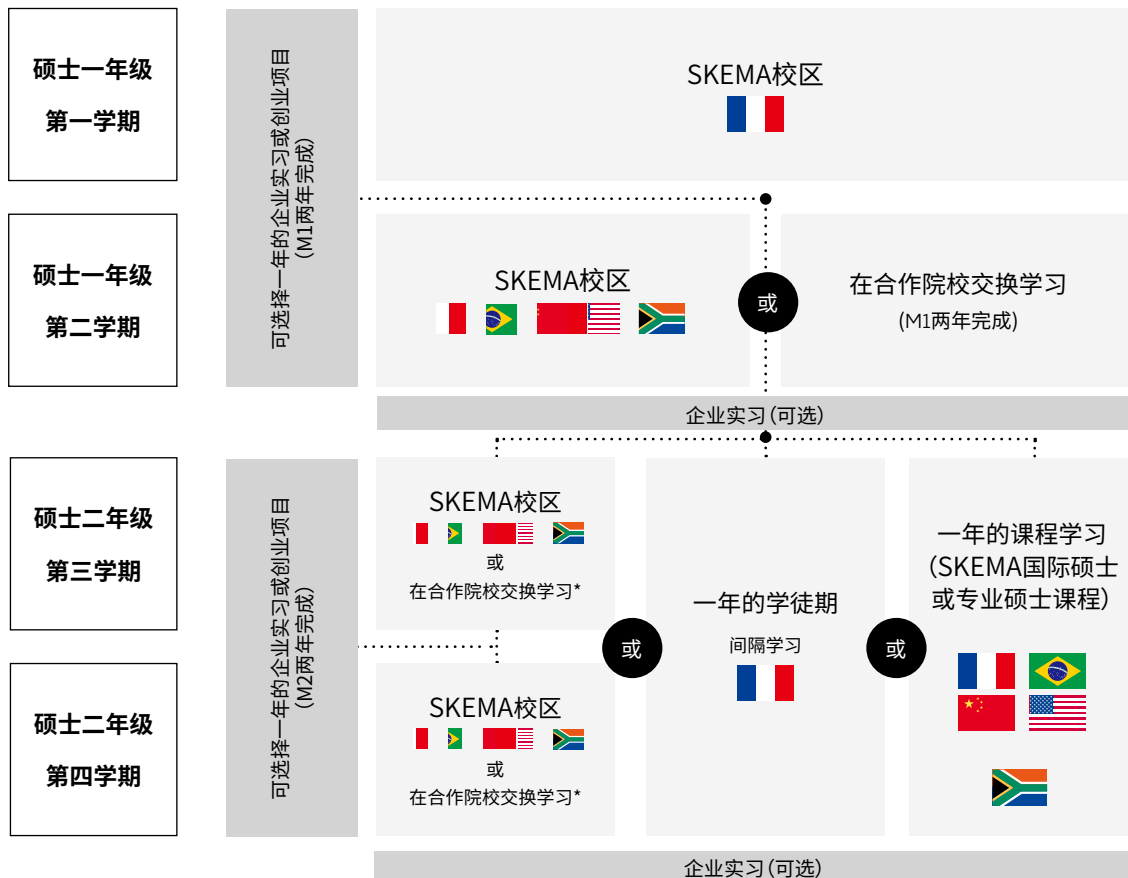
硕士一年级
第一学期

硕士一年级
第二学期

可选择一年的企业实习或创业项目
(M1两年完成)

SKEMA校区

SKEMA校区

或

在合作院校交换学习
(M1两年完成)

企业实习(可选)

硕士二年级
第三学期

硕士二年级
第四学期

可选择一年的企业实习或创业项目
(M2两年完成)

SKEMA校区
或
在合作院校交换学习*

SKEMA校区
或
在合作院校交换学习*

或

一年的学徒期
间隔学习

或

一年的课程学习
(SKEMA国际硕士或专业硕士课程)

企业实习(可选)